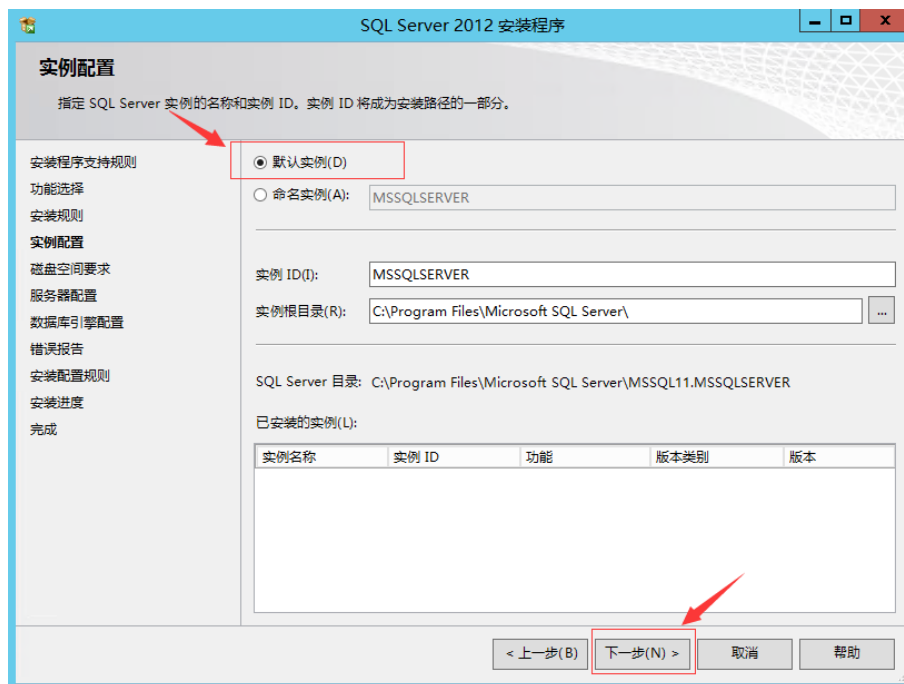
SQL Server 2012 安装程序

实例配置

指定 SQL Server 实例的名称和实例 ID。实例 ID 将成为安装路径的一部分。

安装程序支持规则
功能选择
安装规则
实例配置
磁盘空间要求
服务器配置
数据库引擎配置
错误报告
安装配置规则
安装进度
完成

默认实例(D)

命名实例(A): MSSQLSERVER

实例 ID(I): MSSQLSERVER

实例根目录(R): C:\Program Files\Microsoft SQL Server\ ...

SQL Server 目录: C:\Program Files\Microsoft SQL Server\MSSQL11.MSSQLSERVER

已安装的实例(L):

| 实例名称 | 实例 ID | 功能 | 版本类别 | 版本 |
|---|---|---|---|---|

< 上一步(B) 下一步(N) > 取消 帮助